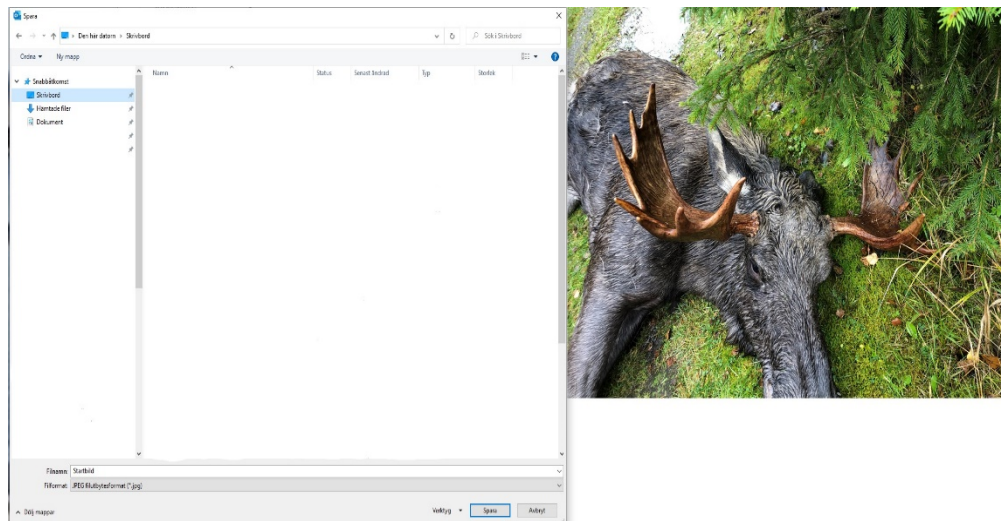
Spara

Den här datorn > Skrivbord

Sök i Skrivbord

Ordna ▾ Ny mapp

Snabbåtkomst
Skrivbord
Hämtade filer
Dokument

| Namn | Status | Senast ändrad | Typ | Storlek |
|---|---|---|---|---|

Filnamn: Startbild

Filformat: JPEG Bildutbytesformat (*.jpg)

Dölj mappar

Verktyg ▾

Spara

Avbryt